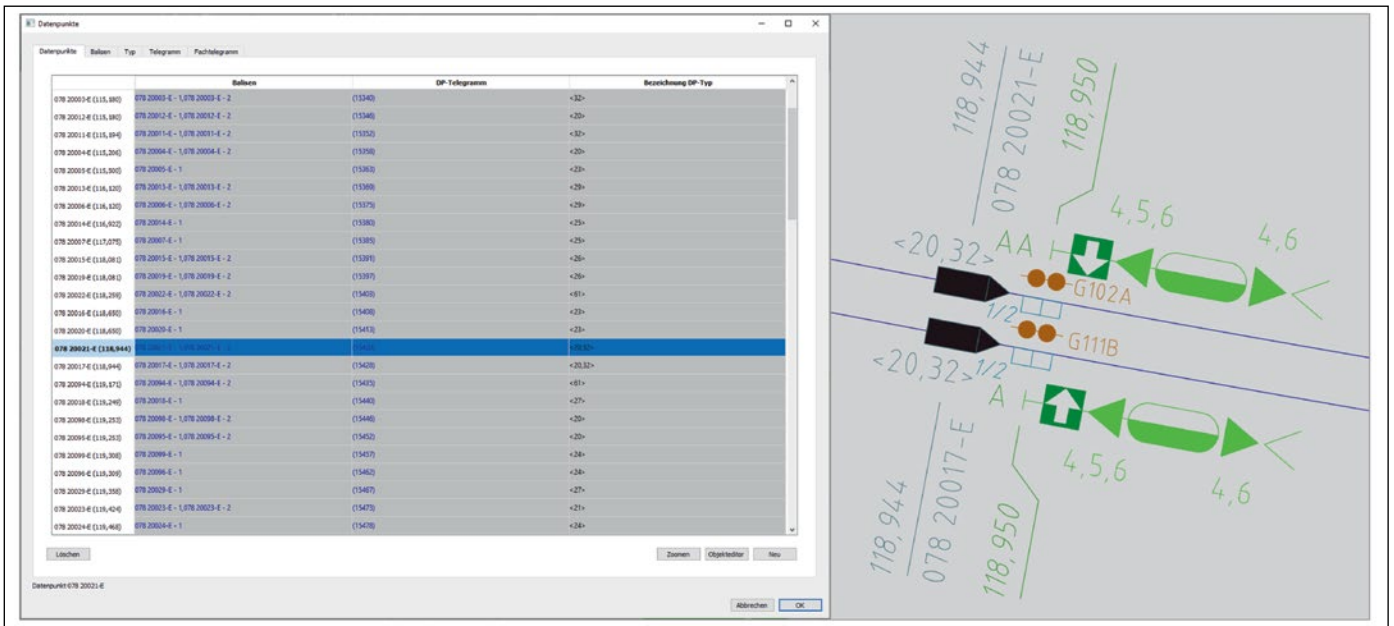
Datenpunkte

Datenpunkte | Balisen | Typ | Telegramm | Fachtelegramm

| | Balisen | DP-Telegramm | Bezeichnung DP-Typ |
|---|---|---|---|
| 078 20003-E (115,180) | 078 20003-E - 1,078 20003-E - 2 | (15340) | <32> |
| 078 20012-E (115,180) | 078 20012-E - 1,078 20012-E - 2 | (15346) | <20> |
| 078 20011-E (115,184) | 078 20011-E - 1,078 20011-E - 2 | (15352) | <32> |
| 078 20004-E (115,206) | 078 20004-E - 1,078 20004-E - 2 | (15358) | <20> |
| 078 20005-E (115,500) | 078 20005-E - 1 | (15363) | <23> |
| 078 20013-E (116,120) | 078 20013-E - 1,078 20013-E - 2 | (15369) | <29> |
| 078 20006-E (116,120) | 078 20006-E - 1,078 20006-E - 2 | (15375) | <29> |
| 078 20014-E (116,922) | 078 20014-E - 1 | (15380) | <25> |
| 078 20007-E (117,075) | 078 20007-E - 1 | (15385) | <25> |
| 078 20015-E (118,081) | 078 20015-E - 1,078 20015-E - 2 | (15391) | <26> |
| 078 20019-E (118,081) | 078 20019-E - 1,078 20019-E - 2 | (15397) | <26> |
| 078 20022-E (118,259) | 078 20022-E - 1,078 20022-E - 2 | (15403) | <61> |
| 078 20016-E (118,650) | 078 20016-E - 1 | (15408) | <23> |
| 078 20020-E (118,650) | 078 20020-E - 1 | (15413) | <23> |
| 078 20021-E (118,944) | 078 20021-E - 1,078 20021-E - 2 | (15419) | <20,32> |
| 078 20017-E (118,944) | 078 20017-E - 1,078 20017-E - 2 | (15425) | <20,32> |
| 078 20094-E (119,171) | 078 20094-E - 1,078 20094-E - 2 | (15435) | <61> |
| 078 20018-E (119,240) | 078 20018-E - 1 | (15440) | <27> |
| 078 20098-E (119,253) | 078 20098-E - 1,078 20098-E - 2 | (15446) | <20> |
| 078 20095-E (119,253) | 078 20095-E - 1,078 20095-E - 2 | (15452) | <22> |
| 078 20099-E (119,308) | 078 20099-E - 1 | (15457) | <24> |
| 078 20096-E (119,309) | 078 20096-E - 1 | (15462) | <24> |
| 078 20029-E (119,358) | 078 20029-E - 1 | (15467) | <27> |
| 078 20023-E (119,424) | 078 20023-E - 1,078 20023-E - 2 | (15473) | <21> |
| 078 20024-E (119,468) | 078 20024-E - 1 | (15478) | <24> |

Löschen

Zoomen | Objekteditor | Neu

Datenpunkt 078 20021-E

Abbrechen | OK

118,944
078 20021-E
118,950
4,5,6
4,6
<20,32>
A A
G102A
1/2
G111B
<20,32>
1/2
A
4,5,6
4,6
118,944
078 20017-E
118,950